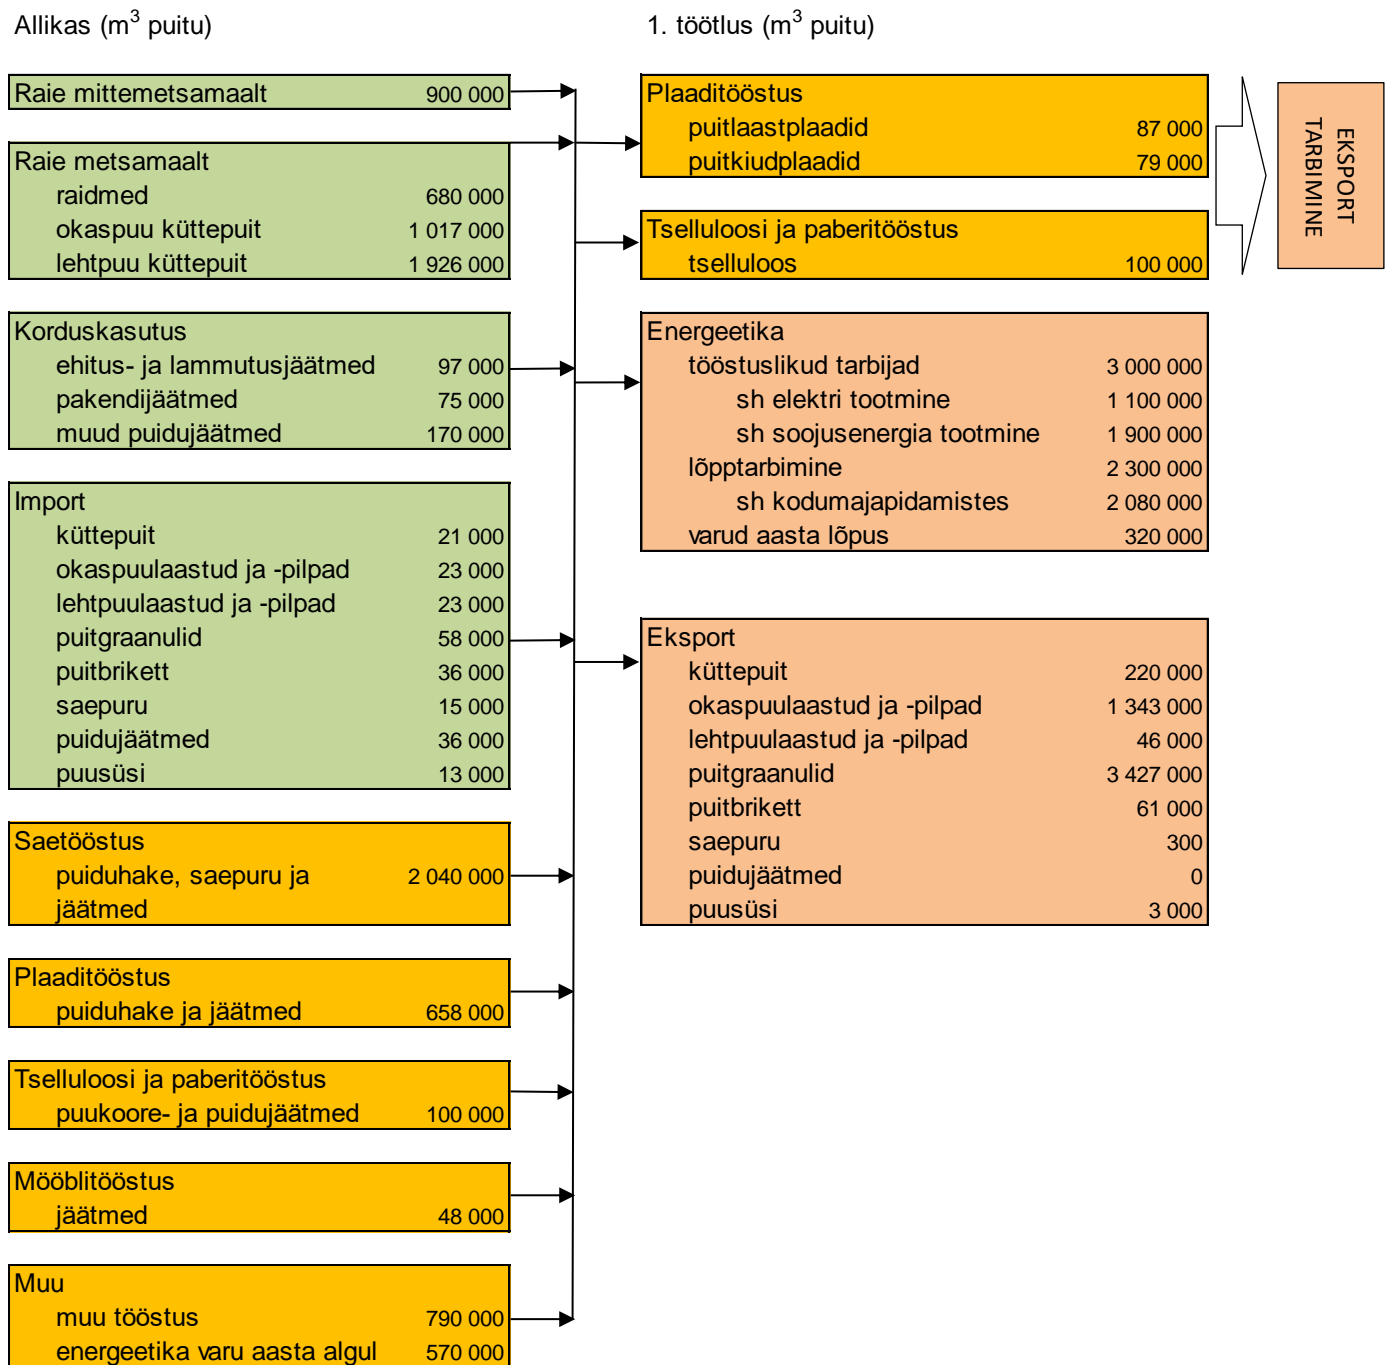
Allikas ($m^3$ puitu)

1. töötlus ($m^3$ puitu)

| Raie mittemetsamaalt | 900 000 |
|---|---|

| Raie metsamaalt | |
|---|---|
| raidmed | 680 000 |
| okaspuu küttepuit | 1 017 000 |
| lehtpuu küttepuit | 1 926 000 |

| Korduskasutus | |
|---|---|
| ehitus- ja lammutusjäätmed | 97 000 |
| pakendijäätmed | 75 000 |
| muud puidujäätmed | 170 000 |

| Import | |
|---|---|
| küttepuit | 21 000 |
| okaspuulaastud ja -pilpad | 23 000 |
| lehtpuulaastud ja -pilpad | 23 000 |
| puitgraanulid | 58 000 |
| puitbrikett | 36 000 |
| saepuru | 15 000 |
| puidujäätmed | 36 000 |
| puusüsi | 13 000 |

| Saetööstus | |
|---|---|
| puiduhake, saepuru ja jäätmed | 2 040 000 |

| Plaaditööstus | |
|---|---|
| puiduhake ja jäätmed | 658 000 |

| Tselluloosi ja paberitööstus | |
|---|---|
| puukoore- ja puidujäätmed | 100 000 |

| Mööblitööstus | |
|---|---|
| jäätmed | 48 000 |

| Muu | |
|---|---|
| muu tööstus | 790 000 |
| energeetika varu aasta algul | 570 000 |

| Plaaditööstus | |
|---|---|
| puitlaastplaadid | 87 000 |
| puitkiudplaadid | 79 000 |

| Tselluloosi ja paberitööstus | |
|---|---|
| tselluloos | 100 000 |

EKSPORT TARBIMINE

| Energeetika | |
|---|---|
| tööstuslikud tarbijad | 3 000 000 |
| sh elektri tootmine | 1 100 000 |
| sh soojusenergia tootmine | 1 900 000 |
| lõpptarbimine | 2 300 000 |
| sh kodumajapidamistes | 2 080 000 |
| varud aasta lõpus | 320 000 |

| Eksport | |
|---|---|
| küttepuit | 220 000 |
| okaspuulaastud ja -pilpad | 1 343 000 |
| lehtpuulaastud ja -pilpad | 46 000 |
| puitgraanulid | 3 427 000 |
| puitbrikett | 61 000 |
| saepuru | 300 |
| puidujäätmed | 0 |
| puusüsi | 3 000 |